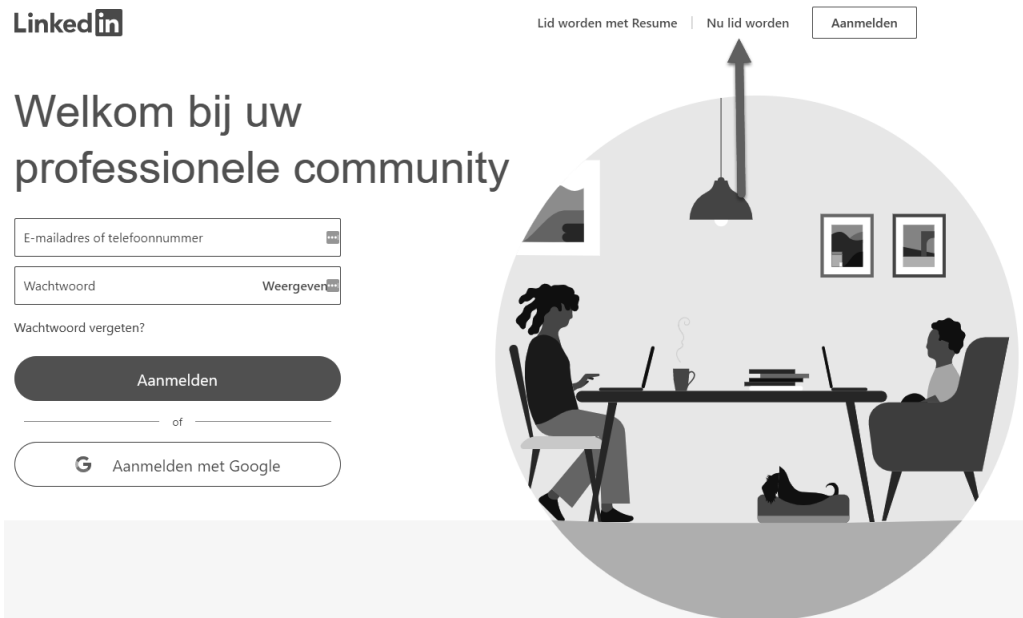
Linkedin

Lid worden met Resume | Nu lid worden | Aanmelden

Welkom bij uw professionele community

E-mailadres of telefoonnummer

Wachtwoord Weergeven

Wachtwoord vergeten?

Aanmelden

of

G Aanmelden met Google